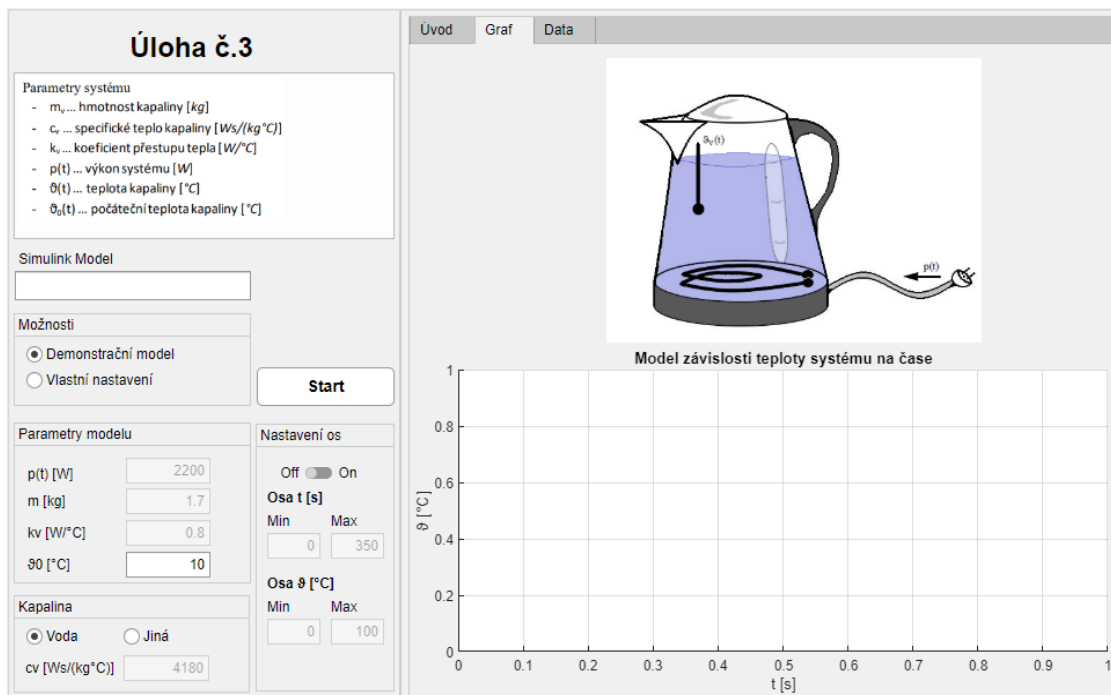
Úloha č.3

Parametry systému
- $m_v$ ... hmotnost kapaliny [$kg$]
- $c_v$ ... specifické teplo kapaliny [$Ws/(kg°C)$]
- $k_v$ ... koeficient přestupu tepla [$W/°C$]
- p(t) ... výkon systému [$W$]
- $\vartheta$(t) ... teplota kapaliny [°C]
- $\vartheta_0$(t) ... počáteční teplota kapaliny [°C]

Simulink Model

Možnosti
Demonstrační model
Vlastní nastavení

Start

Parametry modelu
p(t) [W] 2200
m [kg] 1.7
kv [W/°C] 0.8
ϑ0 [°C] 10

Nastavení os
Off On
Osa t [s]
Min Max
0 350
Osa ϑ [°C]
Min Max
0 100

Kapalina
Voda
Jiná
cv [Ws/(kg°C)] 4180

Úvod | Graf | Data

$\vartheta_v(t)$
p(t)

Model závislosti teploty systému na čase
ϑ [°C]
1
0.8
0.6
0.4
0.2
0
0 0.1 0.2 0.3 0.4 0.5 0.6 0.7 0.8 0.9 1
t [s]